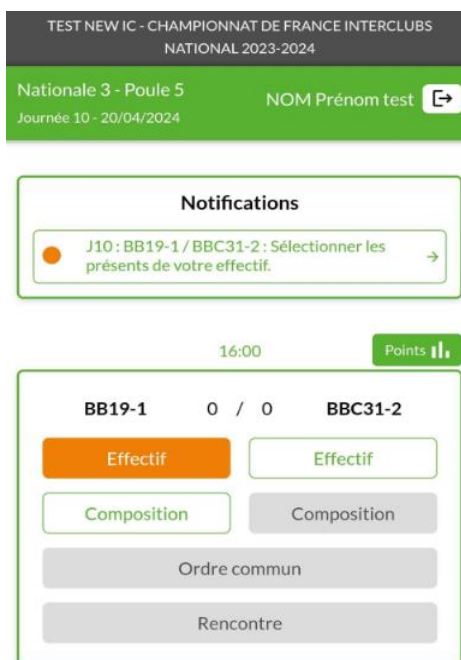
TEST NEW IC - CHAMPIONNAT DE FRANCE INTERCLUBS NATIONAL 2023-2024

Nationale 3 - Poule 5
Journée 10 - 20/04/2024

NOM Prénom test

Notifications

J10 : BB19-1 / BBC31-2 : Sélectionner les présents de votre effectif.

16:00

Points

BB19-1 0 / 0 BBC31-2

Effectif

Effectif

Composition

Composition

Ordre commun

Rencontre